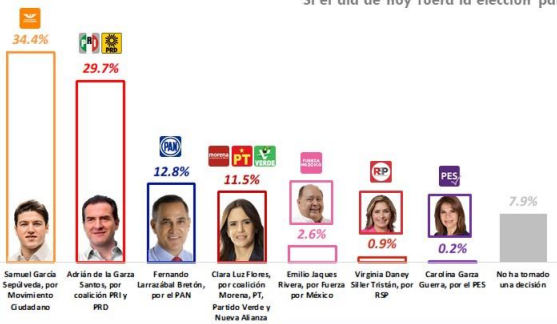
Si el día de hoy fuera la elección pa

34.4%

PRI PRD

29.7%

PAN

12.8%

morena PT VERDE

11.5%

FUERZA MÉXICO

2.6%

RSP

0.9%

PES

0.2%

7.9%

Samuel García Sepúlveda, por Movimiento Ciudadano

Adrián de la Garza Santos, por coalición PRI y PRD

Fernando Larrazábal Bretón, por el PAN

Clara Luz Flores, por coalición Morena, PT, Partido Verde y Nueva Alianza

Emilio Jaques Rivera, por Fuerza por México

Virginia Daney Siller Tristán, por RSP

Carolina Garza Guerra, por el PES

No ha tomado una decisión